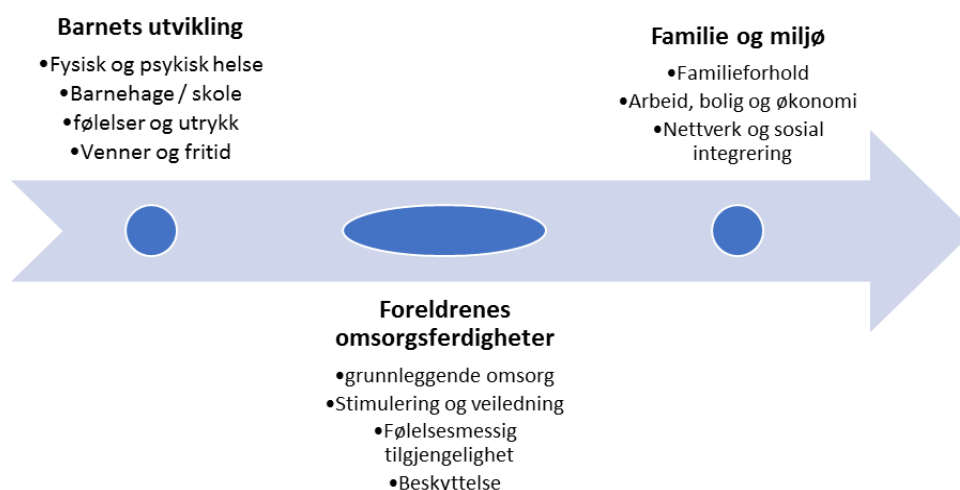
Barnets utvikling

•Fysisk og psykisk helse
•Barnehage / skole
•følelser og utrykk
•Venner og fritid

Familie og miljø

•Familieforhold
•Arbeid, bolig og økonomi
•Nettverk og sosial integrering

Foreldrenes omsorgsferdigheter

•grunnleggende omsorg
•Stimulering og veiledning
•Følelsesmessig tilgjengelighet
•Beskyttelse